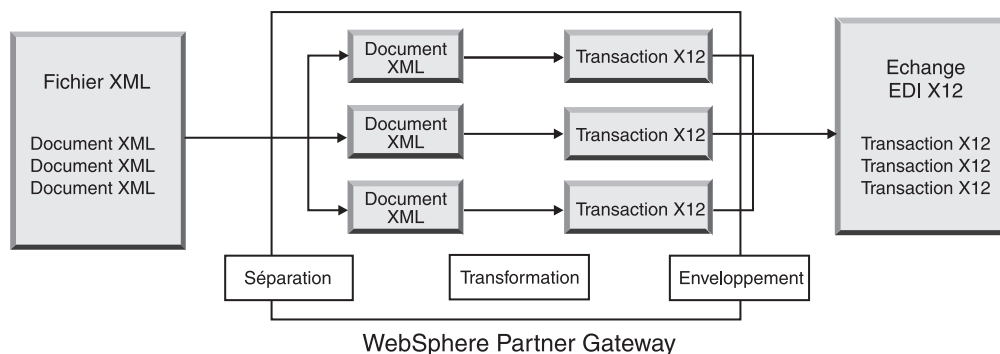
Fichier XML

Document XML
Document XML
Document XML

Document XML

Transaction X12

Document XML

Transaction X12

Document XML

Transaction X12

Echange EDI X12

Transaction X12
Transaction X12
Transaction X12

Séparation

Transformation

Enveloppement

WebSphere Partner Gateway